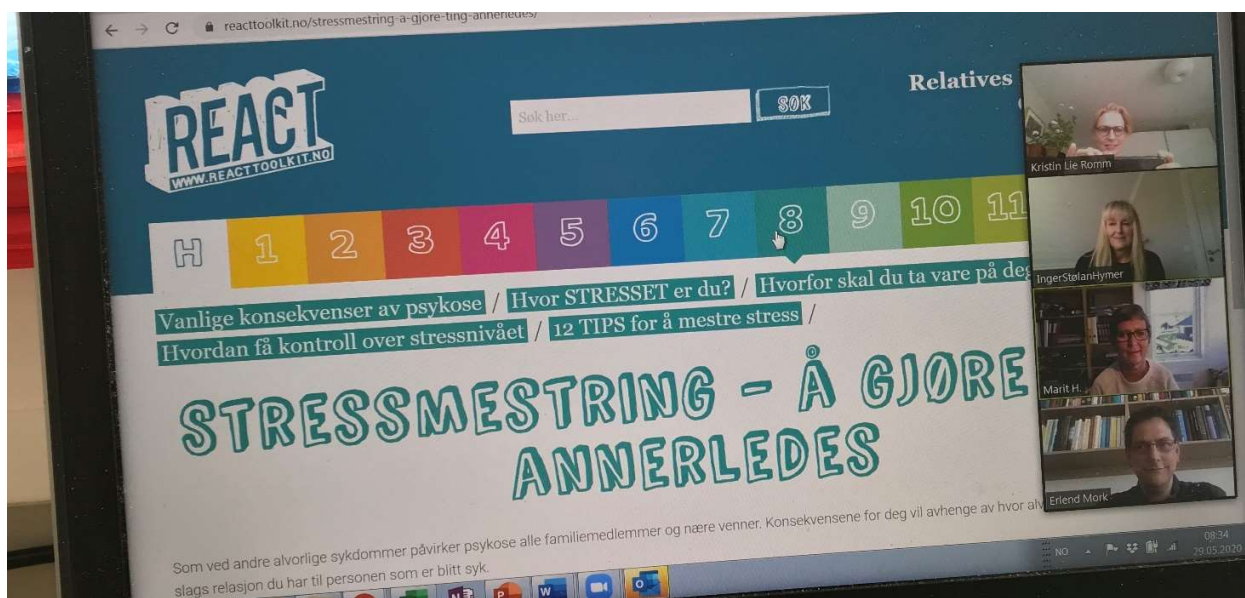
reacttoolkit.no/stressmestring-a-gjore-ting-annerledes/

REACT
WWW.REACTTOOLKIT.NO

Søk her...
SØK

Relatives

H 1 2 3 4 5 6 7 8 9 10 11

Vanlige konsekvenser av psykose / Hvor STRESSET er du? / Hvorfor skal du ta vare på deg
Hvordan få kontroll over stressnivået / 12 TIPS for å mestre stress /

STRESSMESTRING - Å GJØRE ANNERLEDES

Som ved andre alvorlige sykdommer påvirker psykose alle familiemedlemmer og nære venner. Konsekvensene for deg vil avhenge av hvor alv
slags relasjon du har til personen som er blitt syk.

Kristin Lie Romm
IngerStølanHymer
Marit H.
Erlend Mork

NO
08:34
29.05.2020